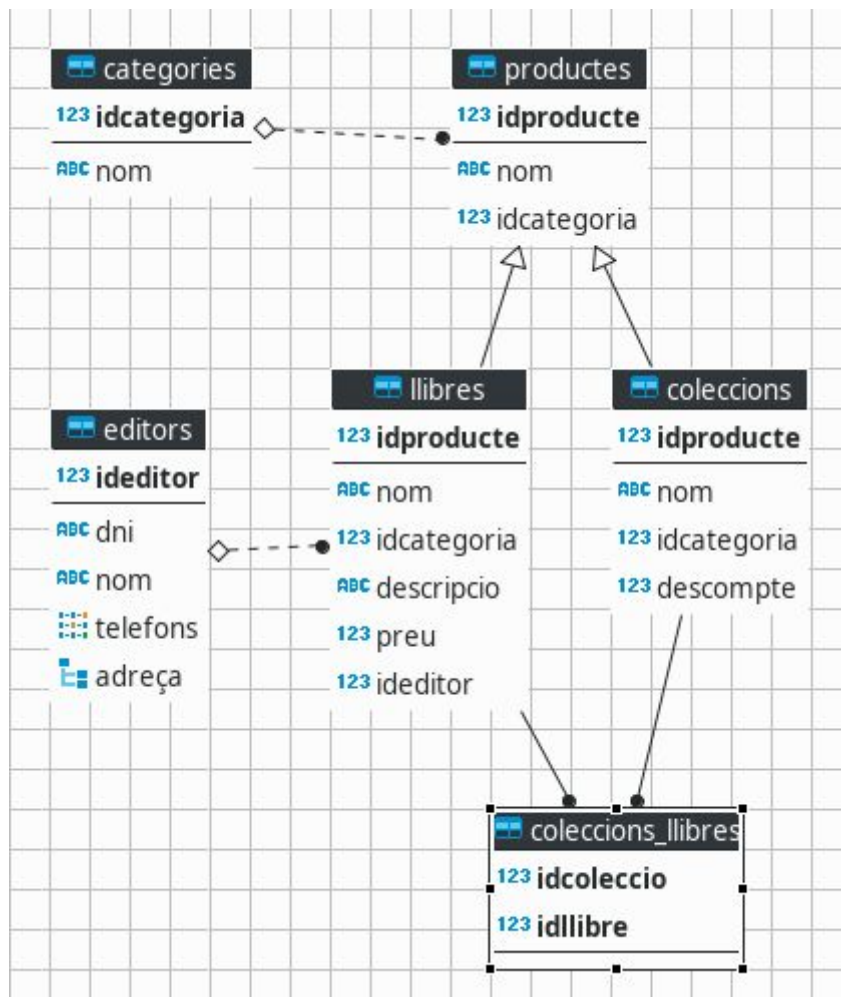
categories
123 idcategoria
ABC nom

productes
123 idproducte
ABC nom
123 idcategoria

editors
123 ideditor
ABC dni
ABC nom
telefons
adreça

llibres
123 idproducte
ABC nom
123 idcategoria
ABC descripcio
123 preu
123 ideditor

coleccions
123 idproducte
ABC nom
123 idcategoria
123 descompte

coleccions_llibres
123 idcoleccio
123 idllibre